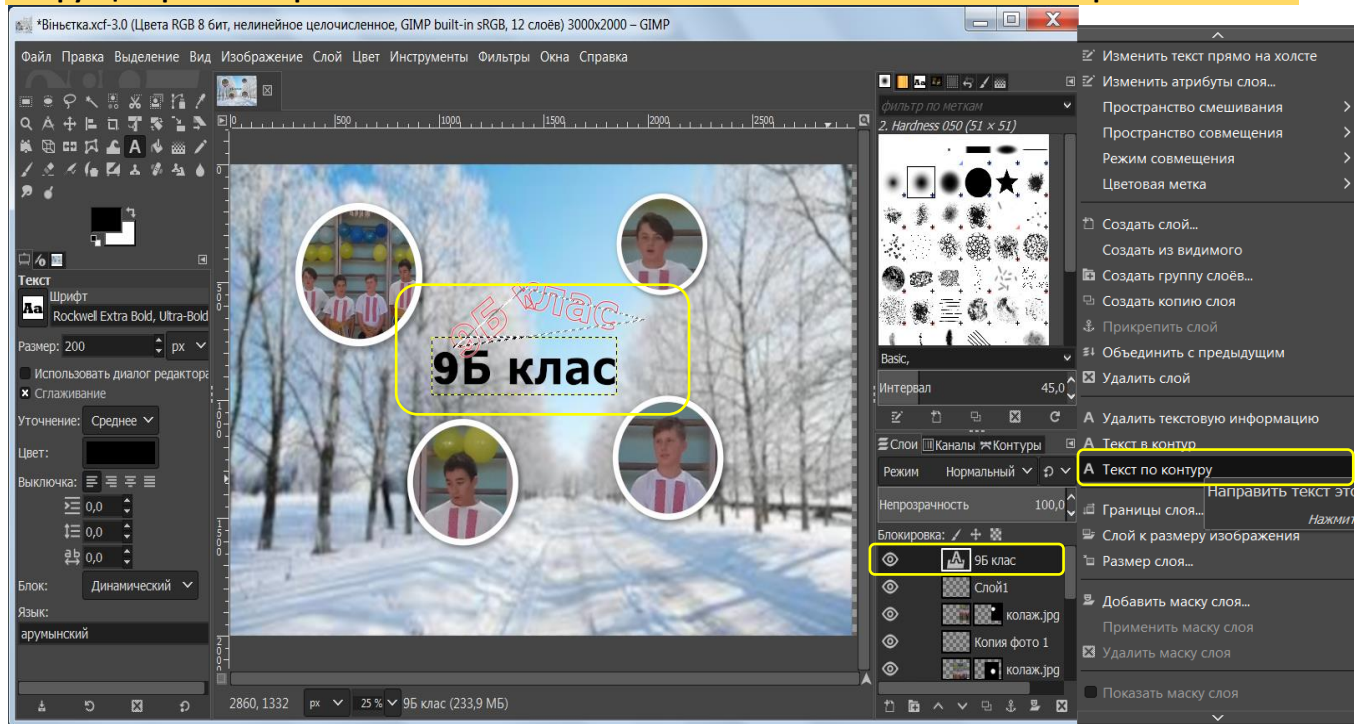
*Віньєтка.xcf-3.0 (Цвета RGB 8 бит, нелинейное целочисленное, GIMP built-in sRGB, 12 слоёв) 3000x2000 – GIMP

Файл Правка Выделение Вид Изображение Слой Цвет Инструменты Фильтры Окна Справка

Текст
Шрифт
Rockwell Extra Bold, Ultra-Bold
Размер: 200 px
Использовать диалог редактора
Сглаживание
Уточнение: Среднее
Цвет:
Выключка:
0,0
0,0
0,0
Блок: Динамический
Язык:
арумынский

9Б клас
9Б клас

2860, 1332 px 25 % 9Б клас (233,9 МБ)

фильтр по меткам
2. Hardness 050 (51 × 51)
Basic,
Интервал 45,0

Слои Каналы Контуры
Режим Нормальный
Непрозрачность 100,0
Блокировка:
9Б клас
Слой1
колаж.jpg
Копия фото 1
колаж.jpg

Изменить текст прямо на холсте
Изменить атрибуты слоя...
Пространство смешивания
Пространство совмещения
Режим совмещения
Цветовая метка
Создать слой...
Создать из видимого
Создать группу слоёв...
Создать копию слоя
Прикрепить слой
Объединить с предыдущим
Удалить слой
Удалить текстовую информацию
Текст в контур
Текст по контуру
Направить текст это
Нажмит
Границы слоя...
Слой к размеру изображения
Размер слоя...
Добавить маску слоя...
Применить маску слоя
Удалить маску слоя
Показать маску слоя